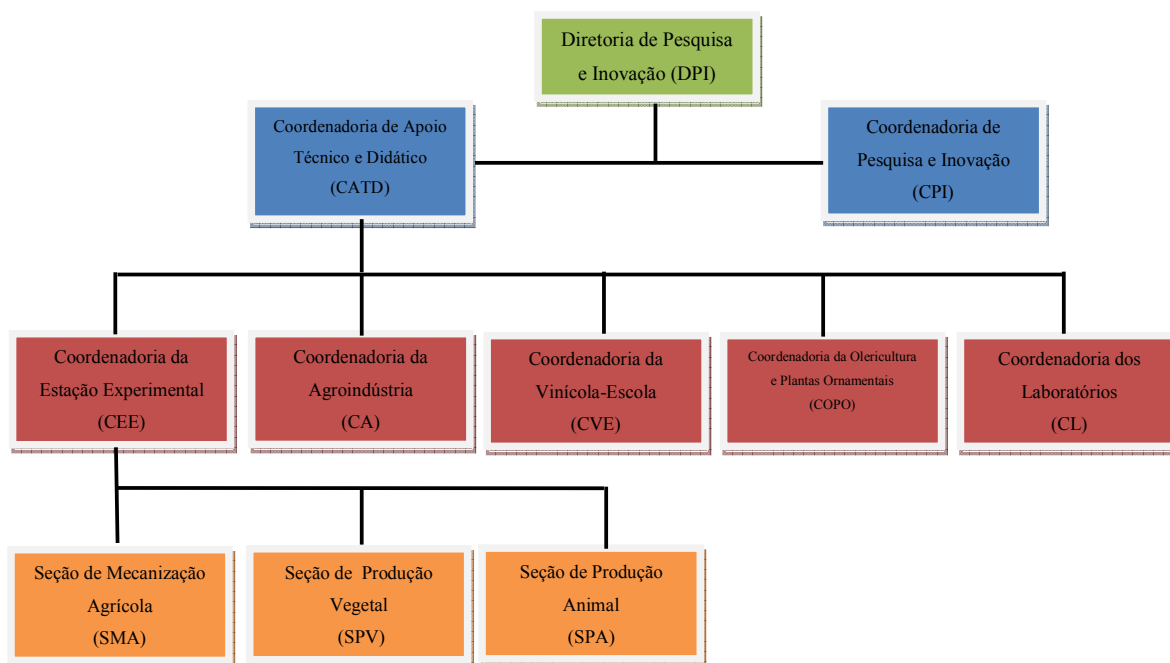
Diretoria de Pesquisa e Inovação (DPI)

Coordenadoria de Apoio Técnico e Didático (CATD)

Coordenadoria de Pesquisa e Inovação (CPI)

Coordenadoria da Estação Experimental (CEE)

Coordenadoria da Agroindústria (CA)

Coordenadoria da Vinícola-Escola (CVE)

Coordenadoria da Olericultura e Plantas Ornamentais (COPO)

Coordenadoria dos Laboratórios (CL)

Seção de Mecanização Agrícola (SMA)

Seção de Produção Vegetal (SPV)

Seção de Produção Animal (SPA)